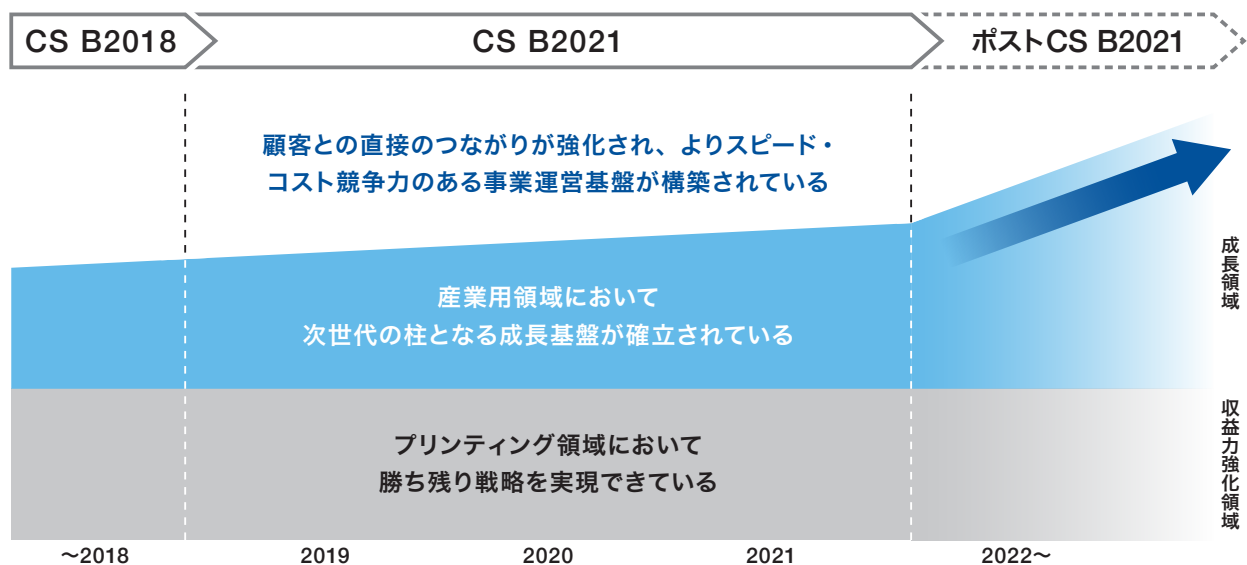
CS B2018

CS B2021

ポストCS B2021

顧客との直接のつながりが強化され、よりスピード・コスト競争力のある事業運営基盤が構築されている

産業用領域において
次世代の柱となる成長基盤が確立されている

プリンティング領域において
勝ち残り戦略を実現できている

成長領域

収益力強化領域

〜2018

2019

2020

2021

2022〜